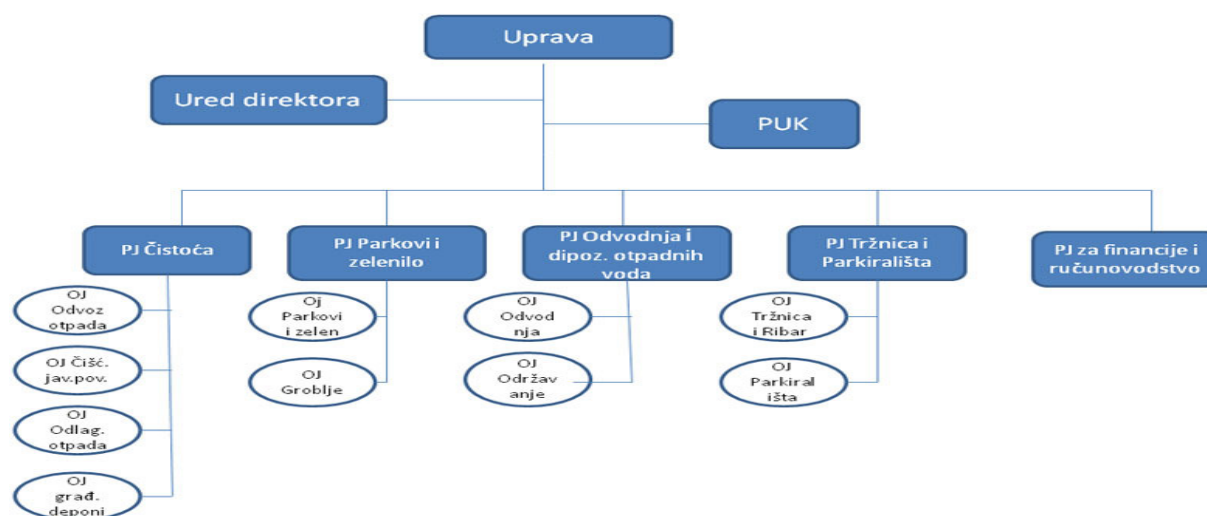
Uprava

Ured direktora

PUK

PJ Čistoća

OJ Odvoz otpada

OJ Čišć. jav.pov.

OJ Odlag. otpada

OJ građ. deponi

PJ Parkovi i zelenilo

Oj Parkovi i zelen

OJ Groblje

PJ Odvodnja i dipoz. otpadnih voda

OJ Odvod nja

OJ Održav anje

PJ Tržnica i Parkirališta

OJ Tržnica i Ribar

OJ Parkiral išta

PJ za financije i ručunovodstvo